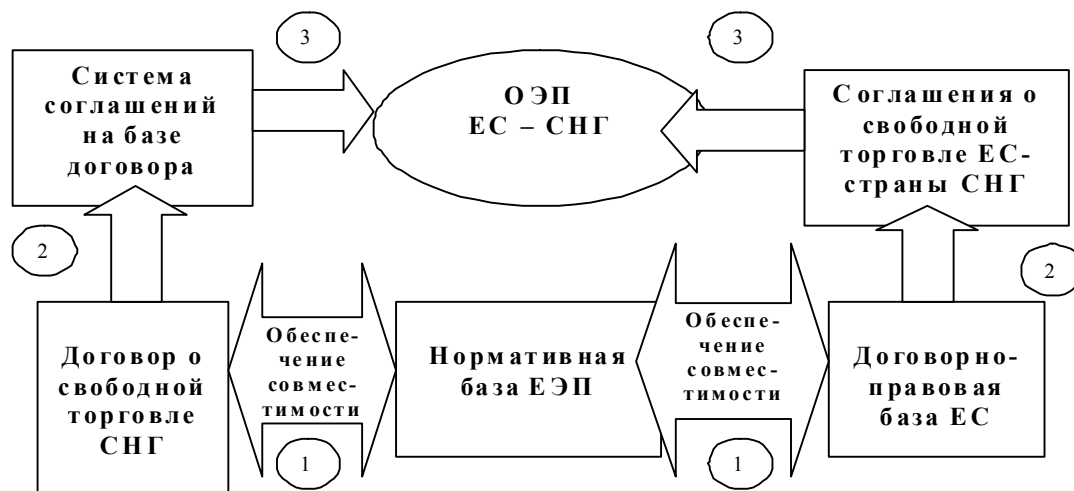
3

3

Система соглашений на базе договора

ОЭП ЕС – СНГ

Соглашения о свободной торговле ЕС-страны СНГ

2

2

Договор о свободной торговле СНГ

Обеспечение совместимости

Нормативная база ЕЭП

Обеспечение совместимости

Договорно-правовая база ЕС

1

1